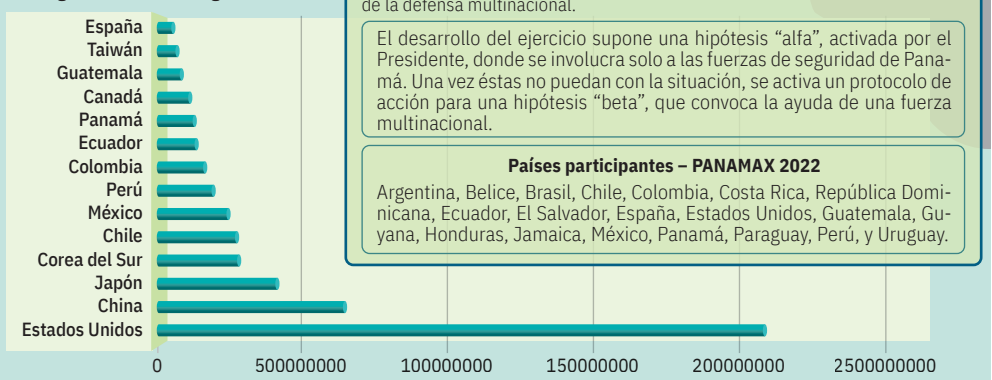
de la defensa multinacional.

El desarrollo del ejercicio supone una hipótesis “alfa”, activada por el Presidente, donde se involucra solo a las fuerzas de seguridad de Panamá. Una vez éstas no puedan con la situación, se activa un protocolo de acción para una hipótesis “beta”, que convoca la ayuda de una fuerza multinacional.

**Países participantes – PANAMAX 2022**

Argentina, Belice, Brasil, Chile, Colombia, Costa Rica, República Dominicana, Ecuador, El Salvador, España, Estados Unidos, Guatemala, Guyana, Honduras, Jamaica, México, Panamá, Paraguay, Perú, y Uruguay.

España
Taiwán
Guatemala
Canadá
Panamá
Ecuador
Colombia
Perú
México
Chile
Corea del Sur
Japón
China
Estados Unidos

0 500000000 100000000 150000000 200000000 2500000000